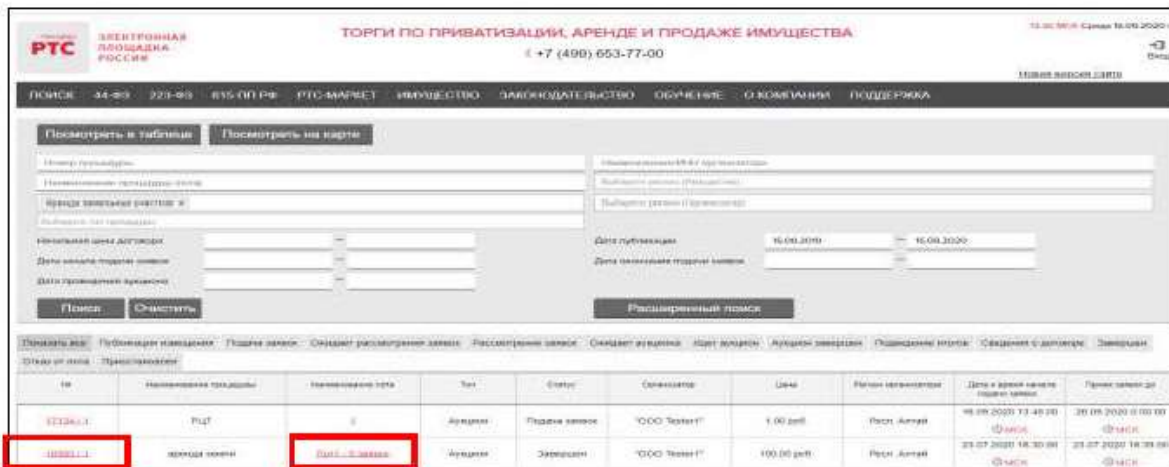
РТС ЭЛЕКТРОННАЯ ПЛОЩАДКА РОССИИ

ТОРГИ ПО ПРИВАТИЗАЦИИ, АРЕНДЕ И ПРОДАЖЕ ИМУЩЕСТВА

+7 (499) 653-77-00

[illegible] Среда 16.09.2020

Выход

Новая версия сайта

ПОИСК 44-ФЗ 223-ФЗ 615 ПП РФ РТС-МАРКЕТ ИМУЩЕСТВО ЗАКОНОДАТЕЛЬСТВО ОБУЧЕНИЕ О КОМПАНИИ ПОДДЕРЖКА

Посмотреть в таблице Посмотреть на карте

Номер процедуры

Наименование процедуры (лота)

Аренда земельных участков ×

Выберите тип процедуры

Наименование/ИНН организатора

Выберите регион (Расширено)

Выберите регион (Организатор)

Начальная цена договора

Дата начала подачи заявок

Дата проведения аукциона

Дата публикации 16.09.2019 — 16.09.2020

Дата окончания подачи заявок

Поиск Очистить

Расширенный поиск

Показать все Публикация извещения Подача заявок Ожидает рассмотрения заявок Рассмотрение заявок Ожидает аукциона Идет аукцион Аукцион завершен Подведение итогов Сведения о договоре Завершен Отказ от лота Приостановлен

| № | Наименование процедуры | Наименование лота | Тип | Статус | Организатор | Цена | Регион организатора | Дата и время начала подачи заявок | Прием заявок до |
|---|---|---|---|---|---|---|---|---|---|
| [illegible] | РЦТ | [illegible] | Аукцион | Подача заявок | "ООО Тестер1" | 1.00 руб. | Респ. Алтай | 16.09.2020 13:40:00 МСК | 26.09.2020 0:00:00 МСК |
| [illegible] | аренда земли | Лот1 - 0 заявок | Аукцион | Завершен | "ООО Тестер1" | 100.00 руб. | Респ. Алтай | 23.07.2020 18:30:00 МСК | 23.07.2020 18:35:00 МСК |